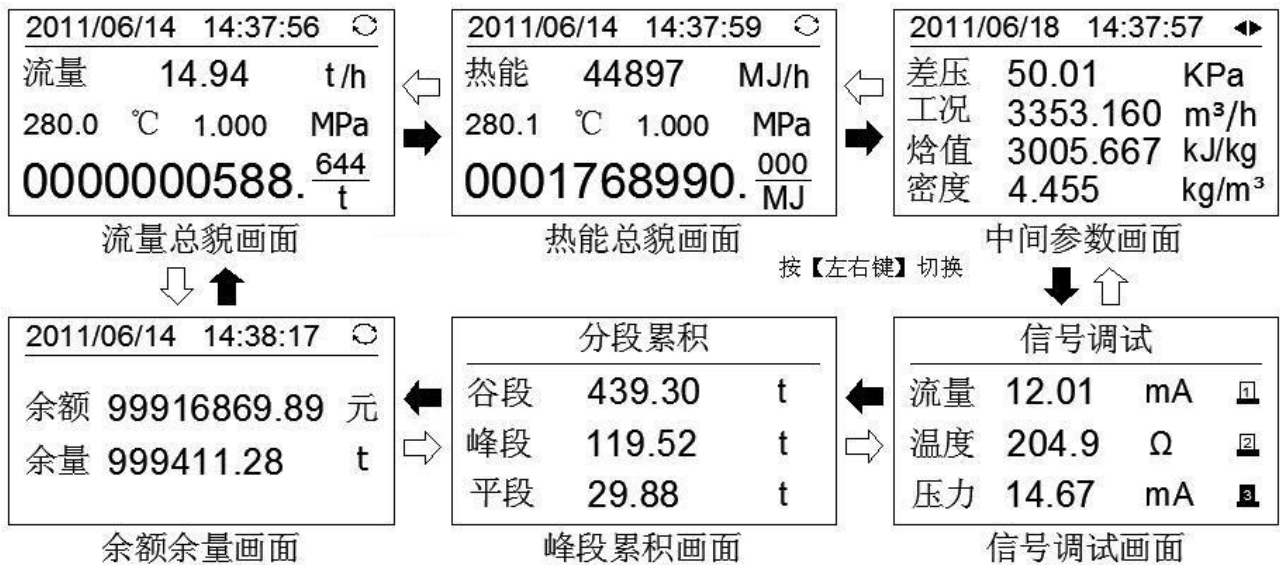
2011/06/14 14:37:56
流量 14.94 t/h
280.0 ℃ 1.000 MPa
0000000588. $\frac{644}{t}$

流量总貌画面

2011/06/14 14:37:59
热能 44897 MJ/h
280.1 ℃ 1.000 MPa
0001768990. $\frac{000}{MJ}$

热能总貌画面

2011/06/18 14:37:57
差压 50.01 KPa
工况 3353.160 m³/h
焓值 3005.667 kJ/kg
密度 4.455 kg/m³

中间参数画面

按【左右键】切换

2011/06/14 14:38:17
余额 99916869.89 元
余量 999411.28 t

余额余量画面

分段累积
谷段 439.30 t
峰段 119.52 t
平段 29.88 t

峰段累积画面

信号调试
流量 12.01 mA 1
温度 204.9 Ω 2
压力 14.67 mA 3

信号调试画面